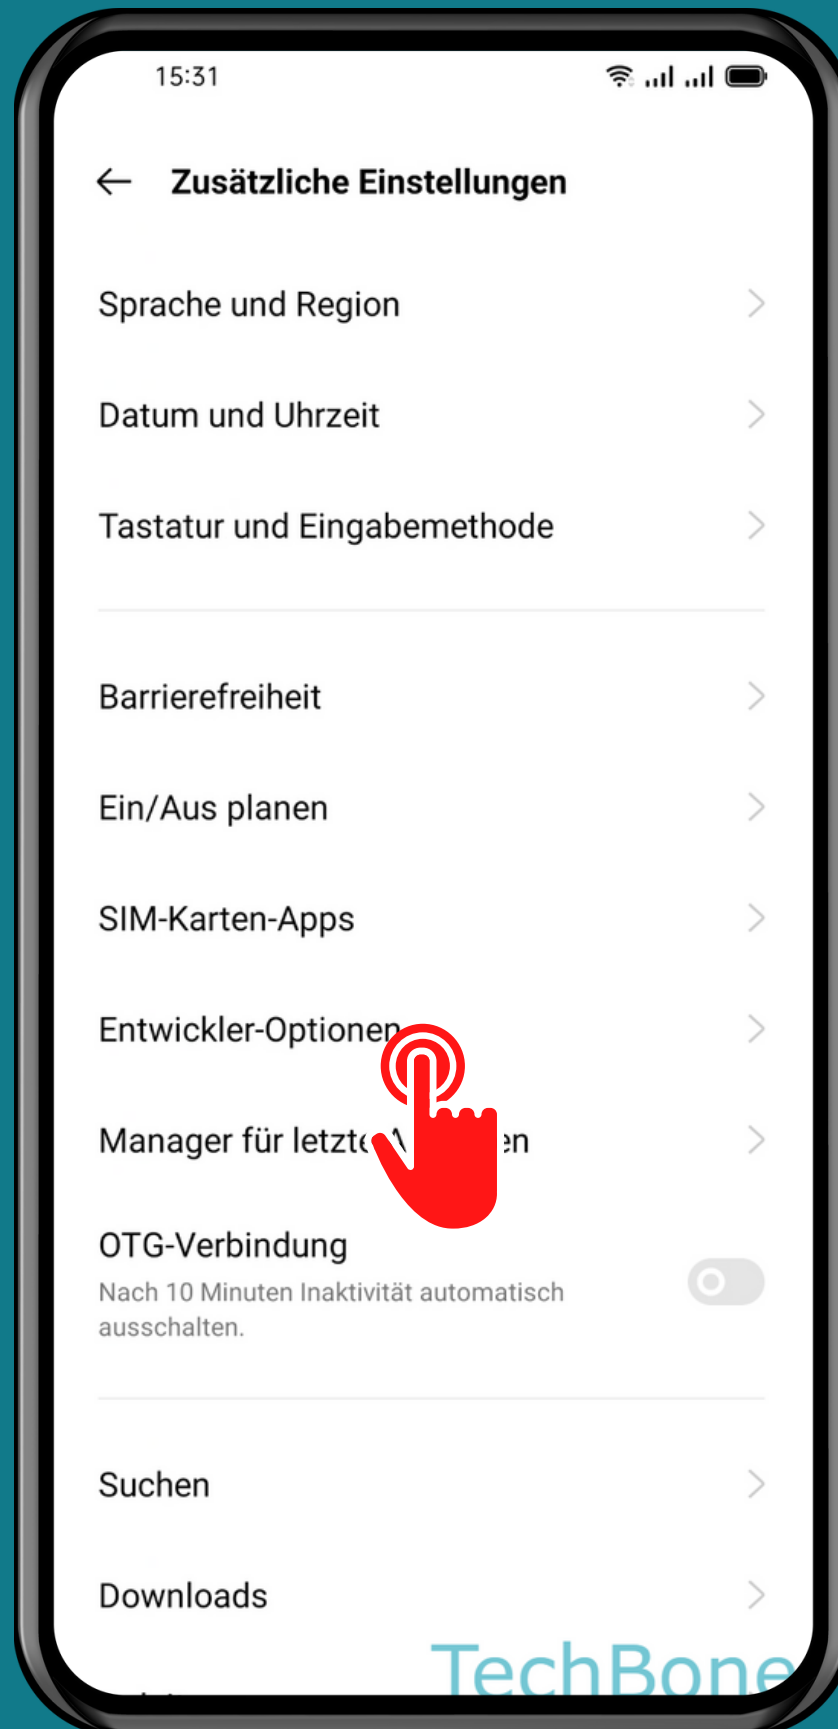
15:31

Zusätzliche Einstellungen

Sprache und Region

Datum und Uhrzeit

Tastatur und Eingabemethode

Barrierefreiheit

Ein/Aus planen

SIM-Karten-Apps

Entwickler-Optionen

Manager für letzt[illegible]en

OTG-Verbindung
Nach 10 Minuten Inaktivität automatisch ausschalten.

Suchen

Downloads

TechBone